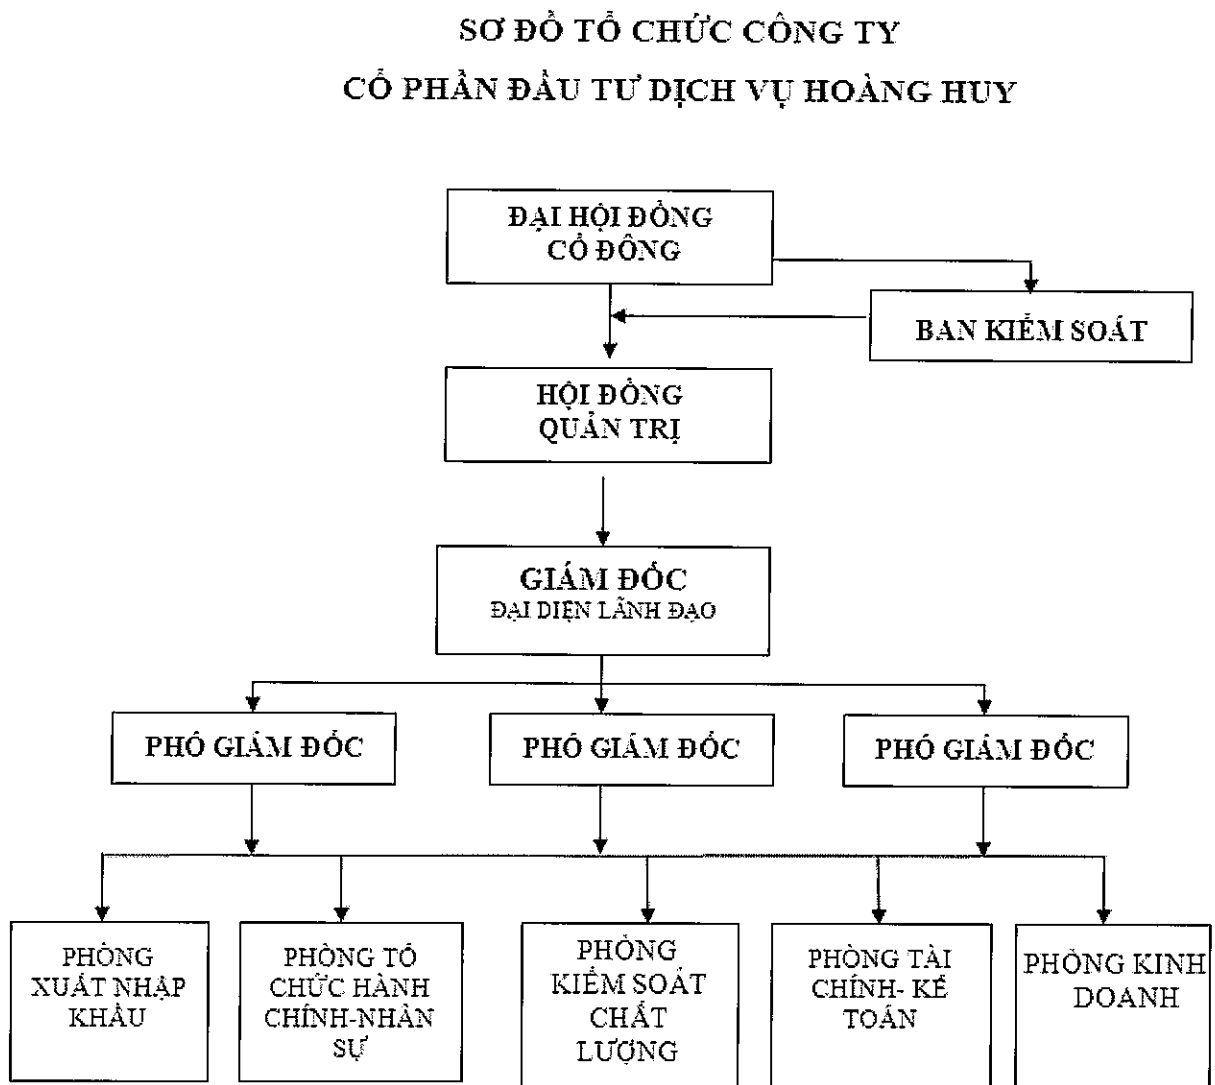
SƠ ĐỒ TỔ CHỨC CÔNG TY

CỔ PHẦN ĐẦU TƯ DỊCH VỤ HOÀNG HUY

ĐẠI HỘI ĐỒNG CỔ ĐÔNG

BAN KIỂM SOÁT

HỘI ĐỒNG QUẢN TRỊ

GIÁM ĐỐC
ĐẠI DIỆN LÃNH ĐẠO

PHÓ GIÁM ĐỐC

PHÓ GIÁM ĐỐC

PHÓ GIÁM ĐỐC

PHÒNG XUẤT NHẬP KHẨU

PHÒNG TỔ CHỨC HÀNH CHÍNH-NHÂN SỰ

PHÒNG KIỂM SOÁT CHẤT LƯỢNG

PHÒNG TÀI CHÍNH- KẾ TOÁN

PHÒNG KINH DOANH